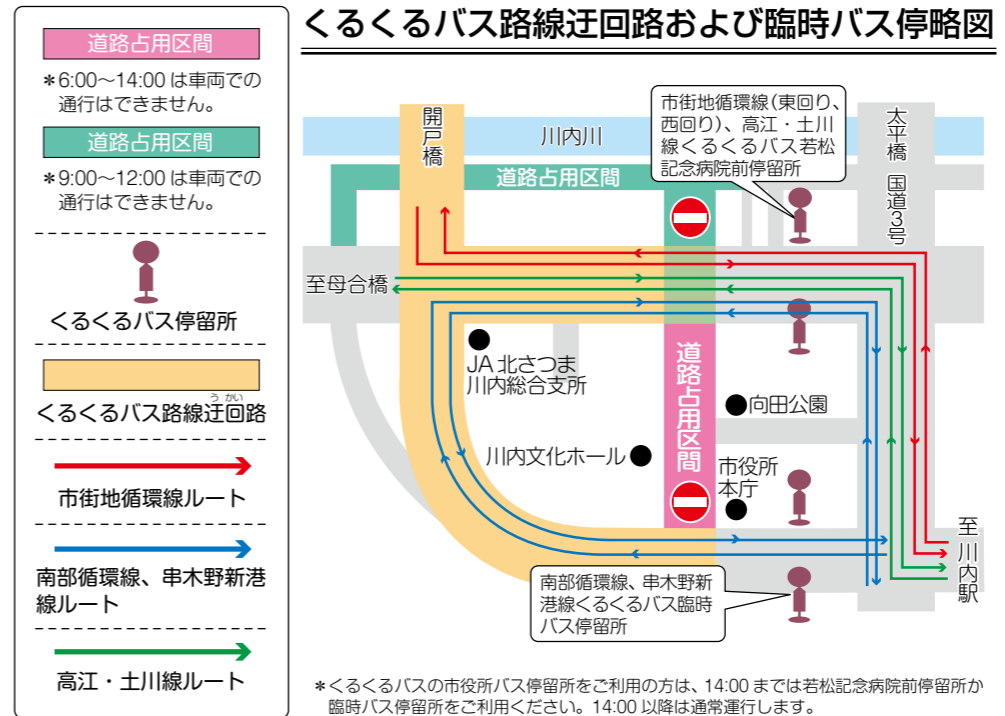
くるくるバス路線迂回路および臨時バス停略図

道路占用区間

＊6:00～14:00 は車両での通行はできません。

道路占用区間

＊9:00～12:00 は車両での通行はできません。

くるくるバス停留所

くるくるバス路線迂回路

市街地循環線ルート

南部循環線、串木野新港線ルート

高江・土川線ルート

開戸橋

川内川

道路占用区間

太平橋

国道3号

市街地循環線（東回り、西回り）、高江・土川線くるくるバス若松記念病院前停留所

至母合橋

JA 北さつま川内総合支所

道路占用区間

向田公園

川内文化ホール

市役所本庁

至川内駅

南部循環線、串木野新港線くるくるバス臨時バス停留所

＊くるくるバスの市役所バス停留所をご利用の方は、14:00 までは若松記念病院前停留所か臨時バス停留所をご利用ください。14:00 以降は通常運行します。